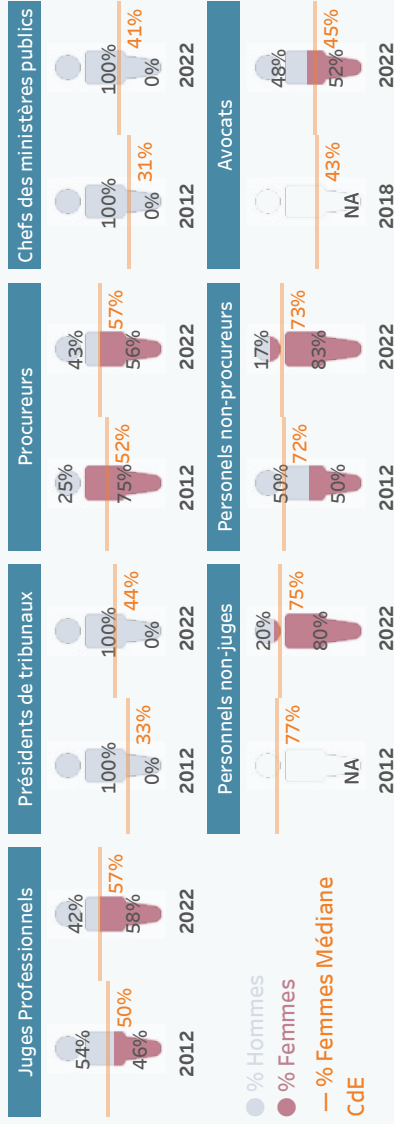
Juges Professionnels

54%
46%
50%
2012

42%
58%
57%
2022

Présidents de tribunaux

100%
0%
33%
2012

100%
0%
44%
2022

Procureurs

25%
75%
52%
2012

43%
56%
57%
2022

Chefs des ministères publics

100%
0%
31%
2012

100%
0%
41%
2022

Personnels non-juges

NA
77%
2012

20%
80%
75%
2022

Personels non-procureurs

50%
50%
72%
2012

17%
83%
73%
2022

Avocats

NA
43%
2018

48%
52%
45%
2022

% Hommes
% Femmes
— % Femmes Médiane CdE